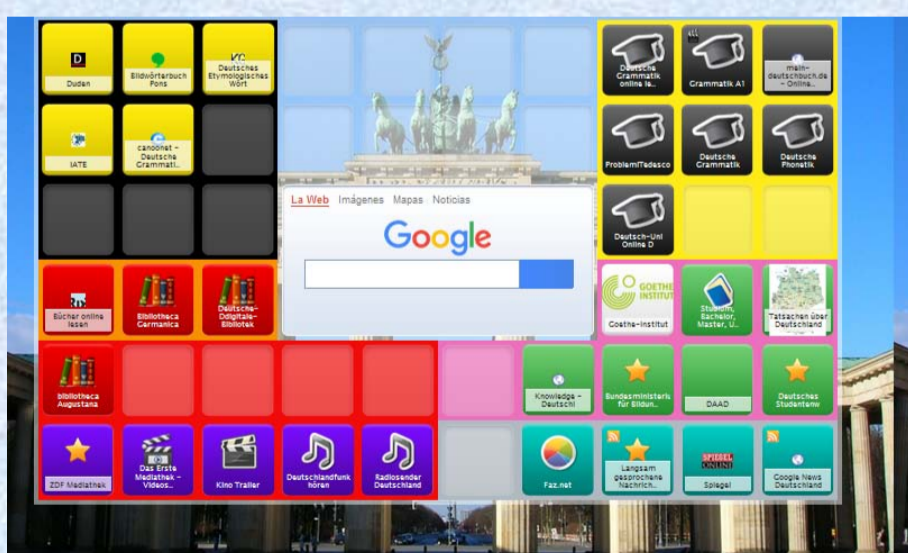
D
Duden

Bildwörterbuch Pons

Deutsches Etymologisches Wört

IATE

canoonet - Deutsche Grammati...

Deutsche Grammatik online le...

Grammatik A1

mein-deutschbuch.de - Online...

ProblemiTedesco

Deutsche Grammatik

Deutsche Phonetik

Deutsch-Uni Online D

La Web Imágenes Mapas Noticias

Google

Bücher online lesen

Bibliotheca Germanica

Deutsche-Digitale-Bibliotek

GOETHE INSTITUT
Goethe-Institut

Studium, Bachelor, Master, U...

Tatsachen über Deutschland

bibliotheca Augustana

Knowledge - Deutsch

Bundesministerium für Bildun...

DAAD

Deutsches Studentenw

ZDF Mediathek

Das Erste Mediathek - Videos...

Kino Trailer

Deutschlandfunk hören

Radiosender Deutschland

Faz.net

Langsam gesprochene Nachrich...

SPIEGEL ONLINE
Spiegel

Google News Deutschland